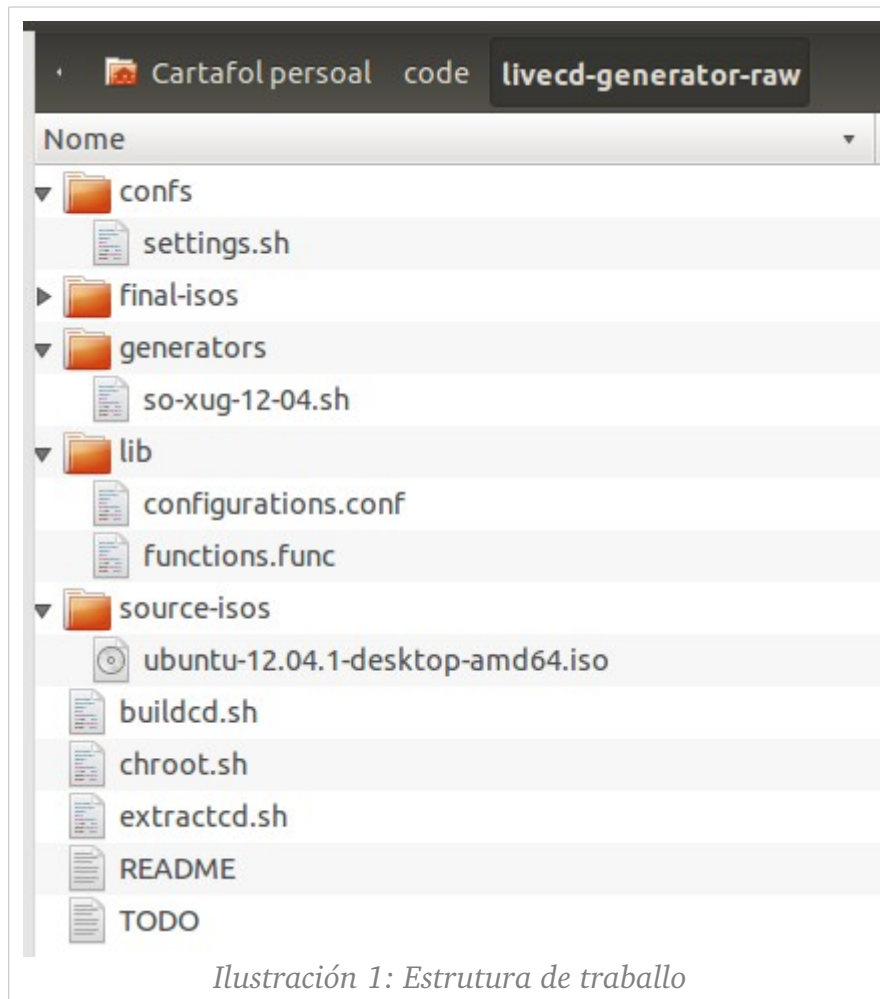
Cartafol persoal code livecd-generator-raw

Nome

confs
settings.sh
final-isos
generators
so-xug-12-04.sh
lib
configurations.conf
functions.func
source-isos
ubuntu-12.04.1-desktop-amd64.iso
buildcd.sh
chroot.sh
extractcd.sh
README
TODO

Ilustración 1: Estrutura de traballo